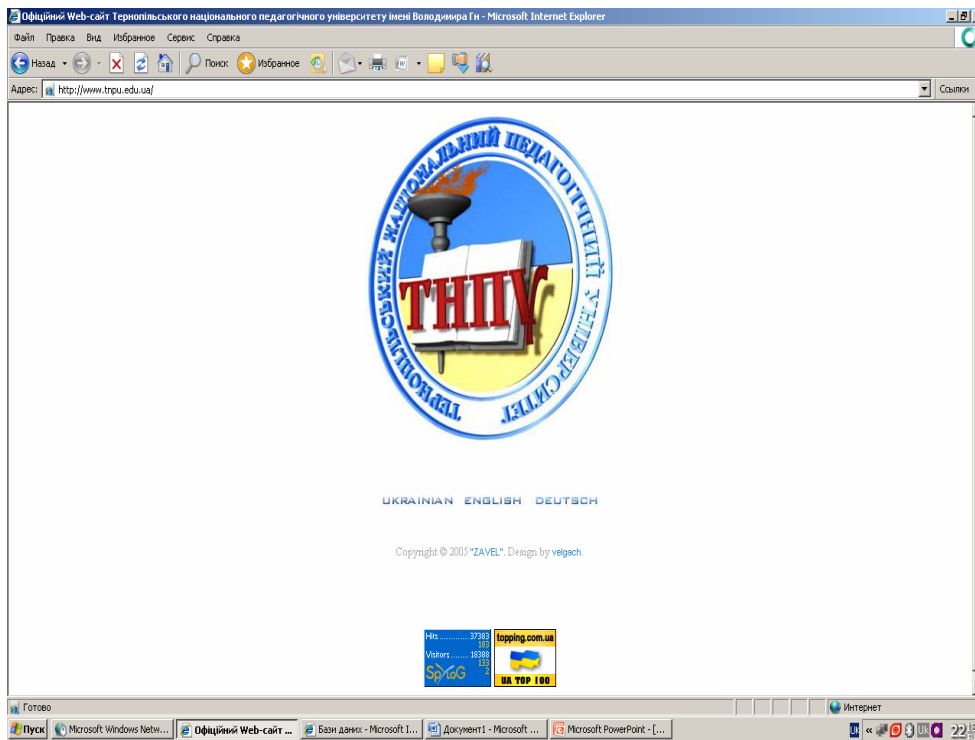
Офіційний Web-сайт Тернопільського національного педагогічного університету імені Володимира Гн - Microsoft Internet Explorer

Файл Правка Вид Избранное Сервис Справка

Назад Поиск Избранное

Адрес: http://www.tnpu.edu.ua/ Ссылки

ТЕРНОПІЛЬСЬКИЙ НАЦІОНАЛЬНИЙ ПЕДАГОГІЧНИЙ УНІВЕРСИТЕТ

ТНПУ

UKRAINIAN ENGLISH DEUTSCH

Copyright © 2005 "ZAVEL". Design by velgach.

Hits 37383 183
Visitors 18308 133 2
SpyLOG

topping.com.ua
UA TOP 100

Готово Интернет

Пуск Microsoft Windows Netw... Офіційний Web-сайт ... Бази даних - Microsoft I... Документ1 - Microsoft ... Microsoft PowerPoint - [... 22